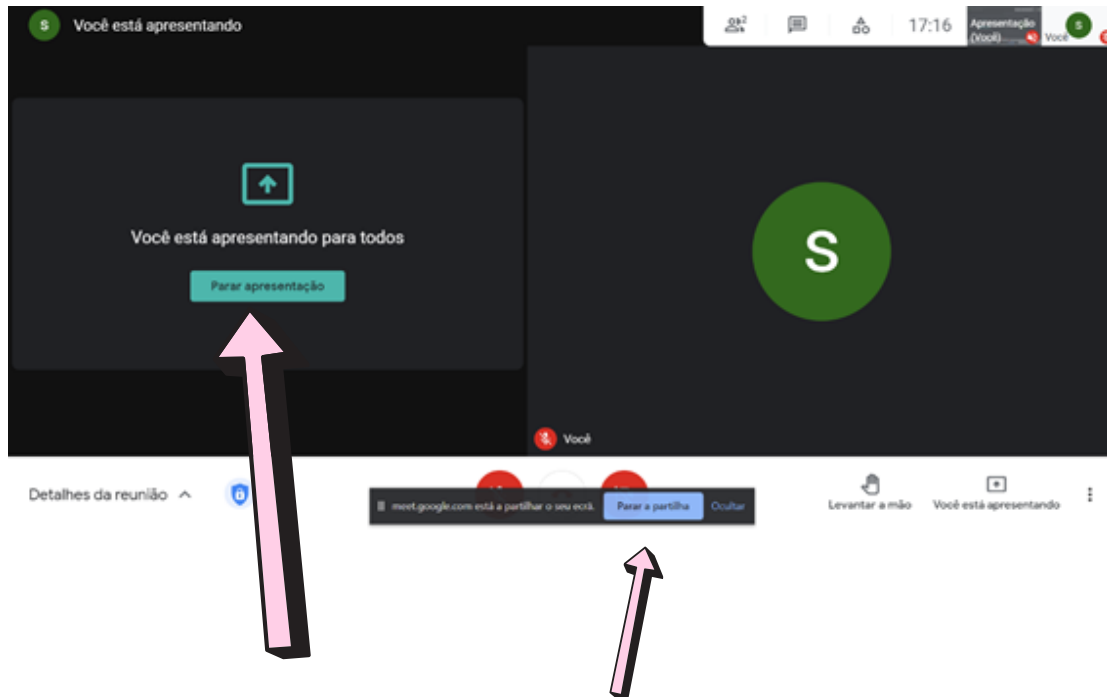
S Você está apresentando

2

17:16

Apresentação (Você)...

S Você

Você está apresentando para todos

Parar apresentação

S

Você

Detalhes da reunião

meet.google.com está a partilhar o seu ecrã.

Parar a partilha

Ocultar

Levantar a mão

Você está apresentando